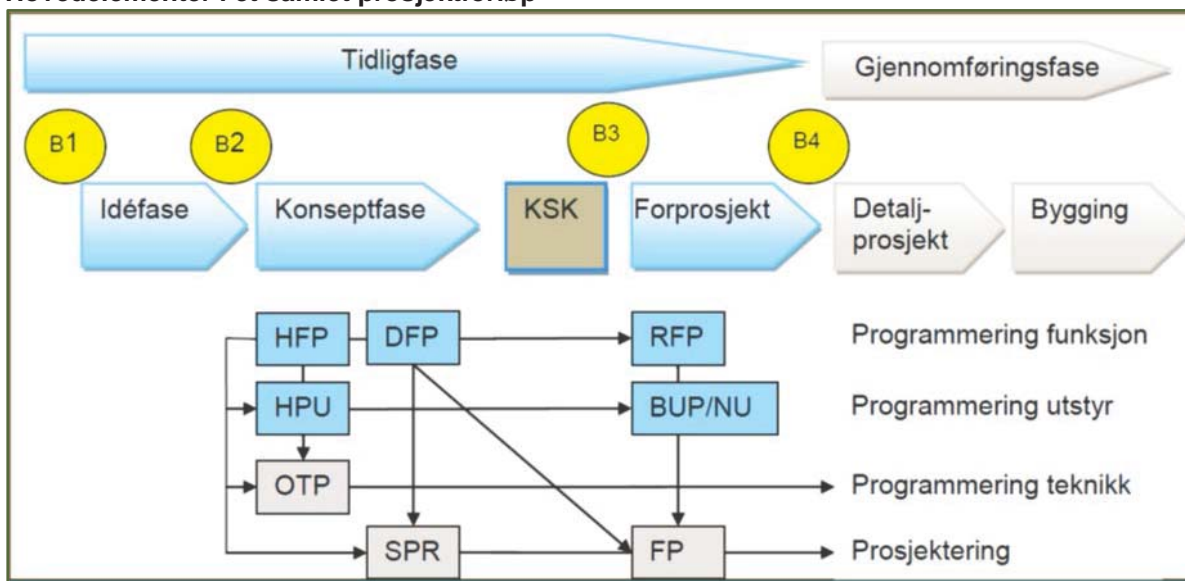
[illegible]

Tidligfase

Gjennomføringsfase

B1

B2

B3

B4

Idéfase

Konseptfase

KSK

Forprosjekt

Detaljprosjekt

Bygging

HFP

DFP

RFP

Programmering funksjon

HPU

BUP/NU

Programmering utstyr

OTP

Programmering teknikk

SPR

FP

Prosjektering